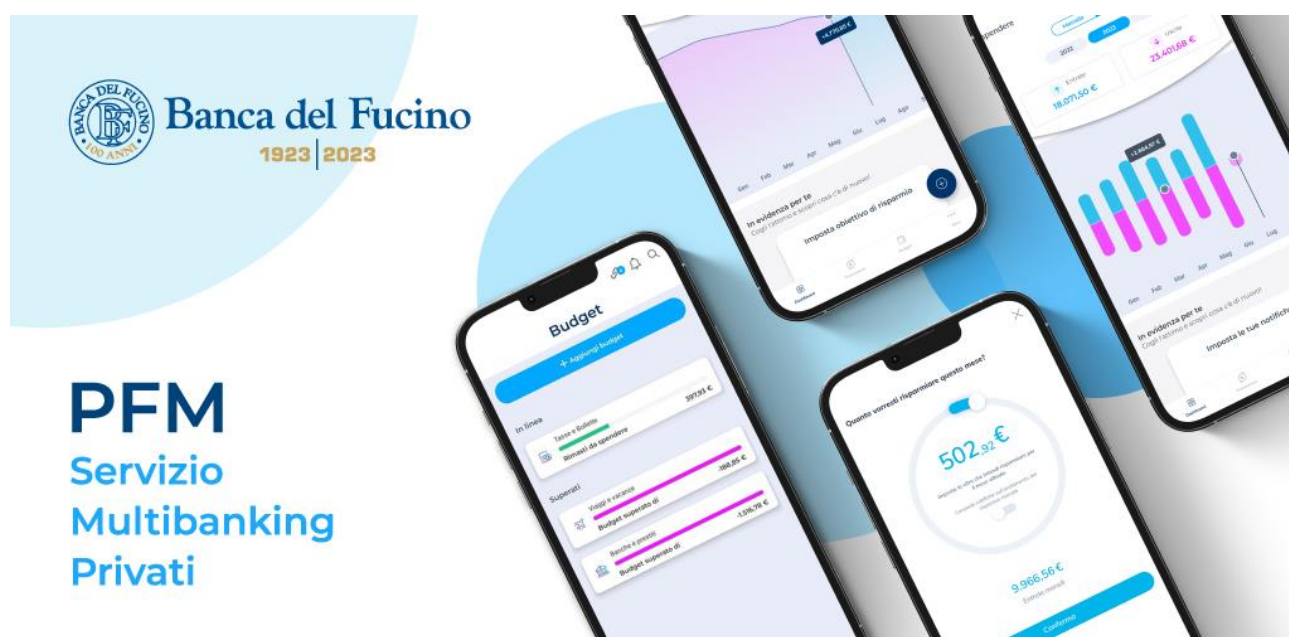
BANCA DEL FUCINO
100 ANNI
Banca del Fucino
1923 | 2023

PFM
Servizio
Multibanking
Privati

+4.730,85 €
Gen Feb Mar Apr Mag Giu Lug Ago
In evidenza per te
Cogli l'attimo e scopri cosa c'è di nuovo!
Imposta obiettivo di risparmio

Mensile
2022 2023
Uscite
23.401,68 €
Entrate
18.071,50 €
Gen Feb Mar Apr Mag Giu Lug
In evidenza per te
Cogli l'attimo e scopri cosa c'è di nuovo!
Imposta le tue notifiche

Budget
+ Aggiungi budget
In linea
Tasse e Bollette
Rimasti da spendere
397,93 €
Superati
Viaggi e vacanze
Budget superato di
-188,85 €
Banche e prestiti
Budget superato di
-1.016,78 €

Quanto vorresti risparmiare questo mese?
502,92 €
9.966,56 €
Entrate mensili
Conferma